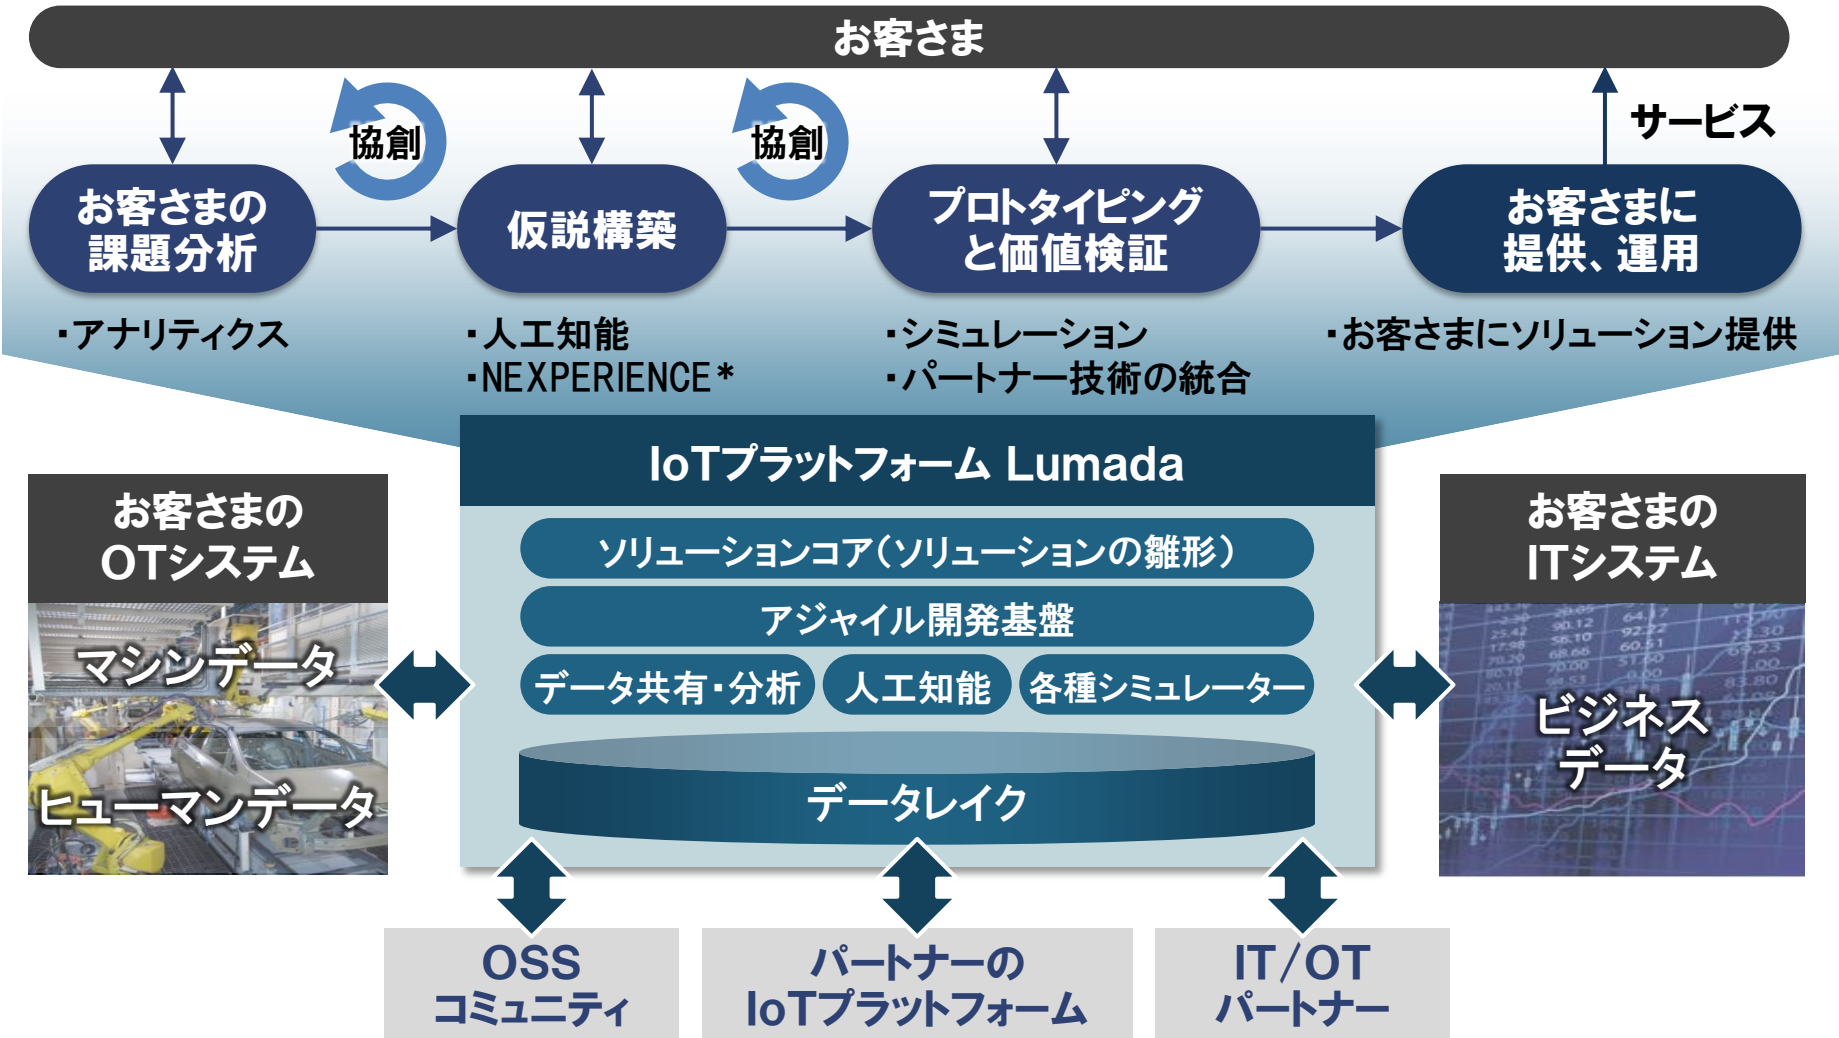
お客さま

協創

協創

サービス

お客さまの課題分析

仮説構築

プロトタイピングと価値検証

お客さまに提供、運用

・アナリティクス

・人工知能
・NEXPERIENCE＊

・シミュレーション
・パートナー技術の統合

・お客さまにソリューション提供

お客さまのOTシステム

マシンデータ

ヒューマンデータ

IoTプラットフォーム Lumada

ソリューションコア（ソリューションの雛形）

アジャイル開発基盤

データ共有・分析

人工知能

各種シミュレーター

データレイク

お客さまのITシステム

ビジネスデータ

OSSコミュニティ

パートナーのIoTプラットフォーム

IT／OTパートナー